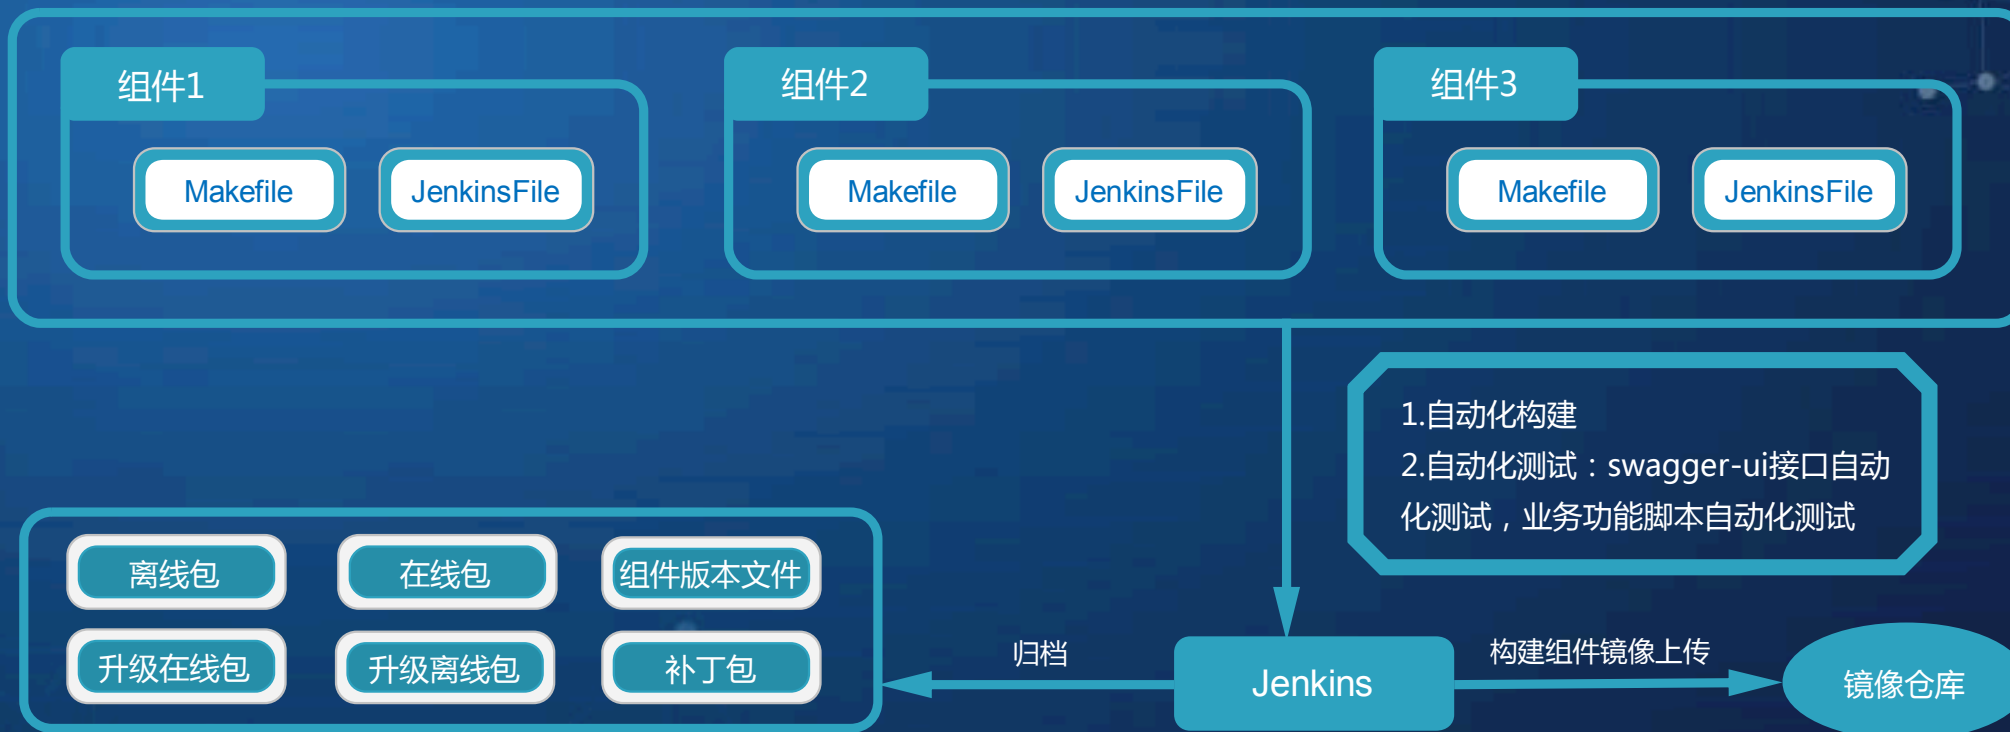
组件1

Makefile

JenkinsFile

组件2

Makefile

JenkinsFile

组件3

Makefile

JenkinsFile

1.自动化构建
2.自动化测试：swagger-ui接口自动化测试，业务功能脚本自动化测试

离线包

在线包

组件版本文件

升级在线包

升级离线包

补丁包

归档

Jenkins

构建组件镜像上传

镜像仓库